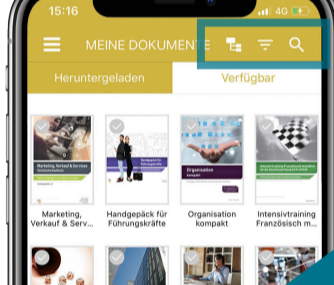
15:16
4G
MEINE DOKUMENTE
Heruntergeladen
Verfügbar
Marketing, Verkauf & Services
Marketing, Verkauf & Serv...
Handgepäck für Führungskräfte
Handgepäck für Führungskräfte
Organisation kompakt
Organisation kompakt
Intensivtraining Französisch m...